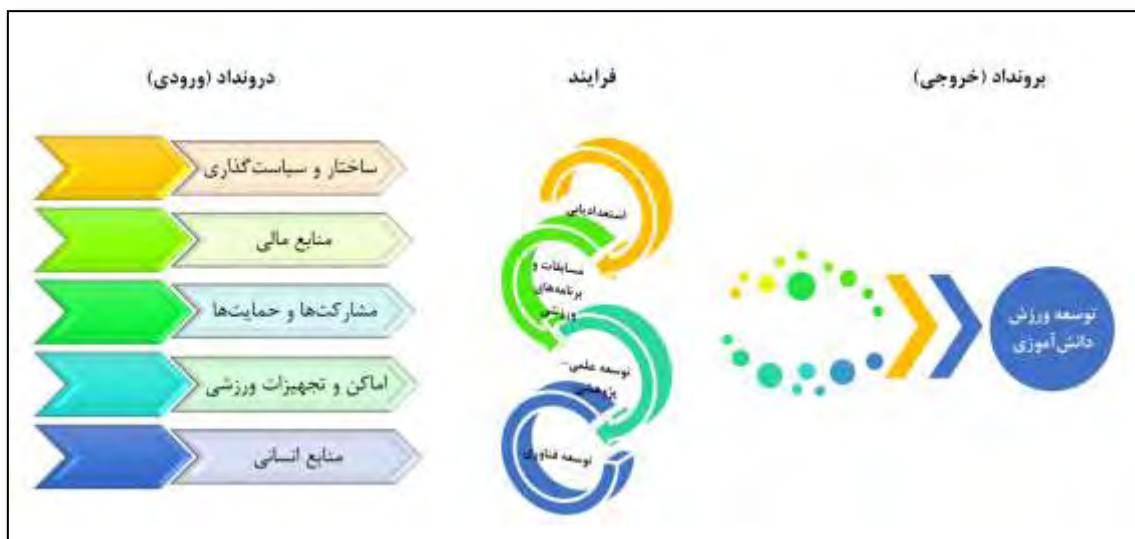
درونداد (ورودی)

ساختار و سیاست‌گذاری

منابع مالی

مشارکت‌ها و حمایت‌ها

اماکن و تجهیزات ورزشی

منابع انسانی

فرایند

استعدادیابی

مسابقات و برنامه‌های ورزشی

توسعه علمی-پژوهشی

توسعه فناوری

برونداد (خروجی)

توسعه ورزش دانش‌آموزی